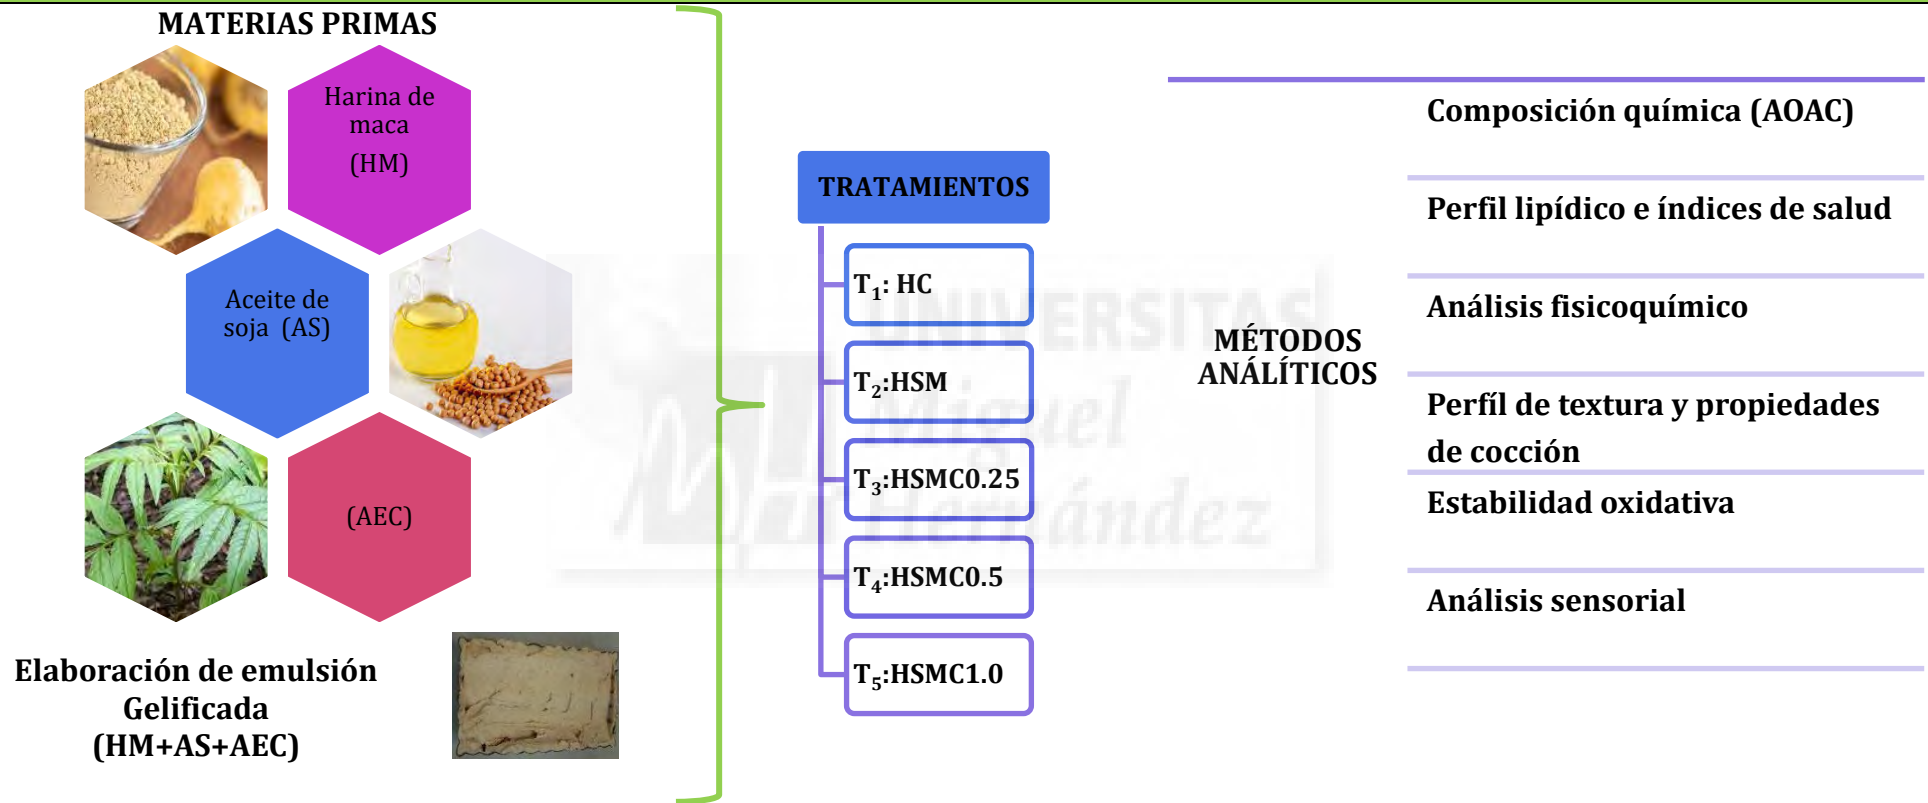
MATERIAS PRIMAS

Harina de maca (HM)

Aceite de soja (AS)

(AEC)

Elaboración de emulsión Gelificada (HM+AS+AEC)

TRATAMIENTOS

$T_1$: HC

$T_2$:HSM

$T_3$:HSMC0.25

$T_4$:HSMC0.5

$T_5$:HSMC1.0

UNIVERSITAS Miguel Hernández

MÉTODOS ANÁLÍTICOS

Composición química (AOAC)

Perfil lipídico e índices de salud

Análisis fisicoquímico

Perfil de textura y propiedades de cocción

Estabilidad oxidativa

Análisis sensorial